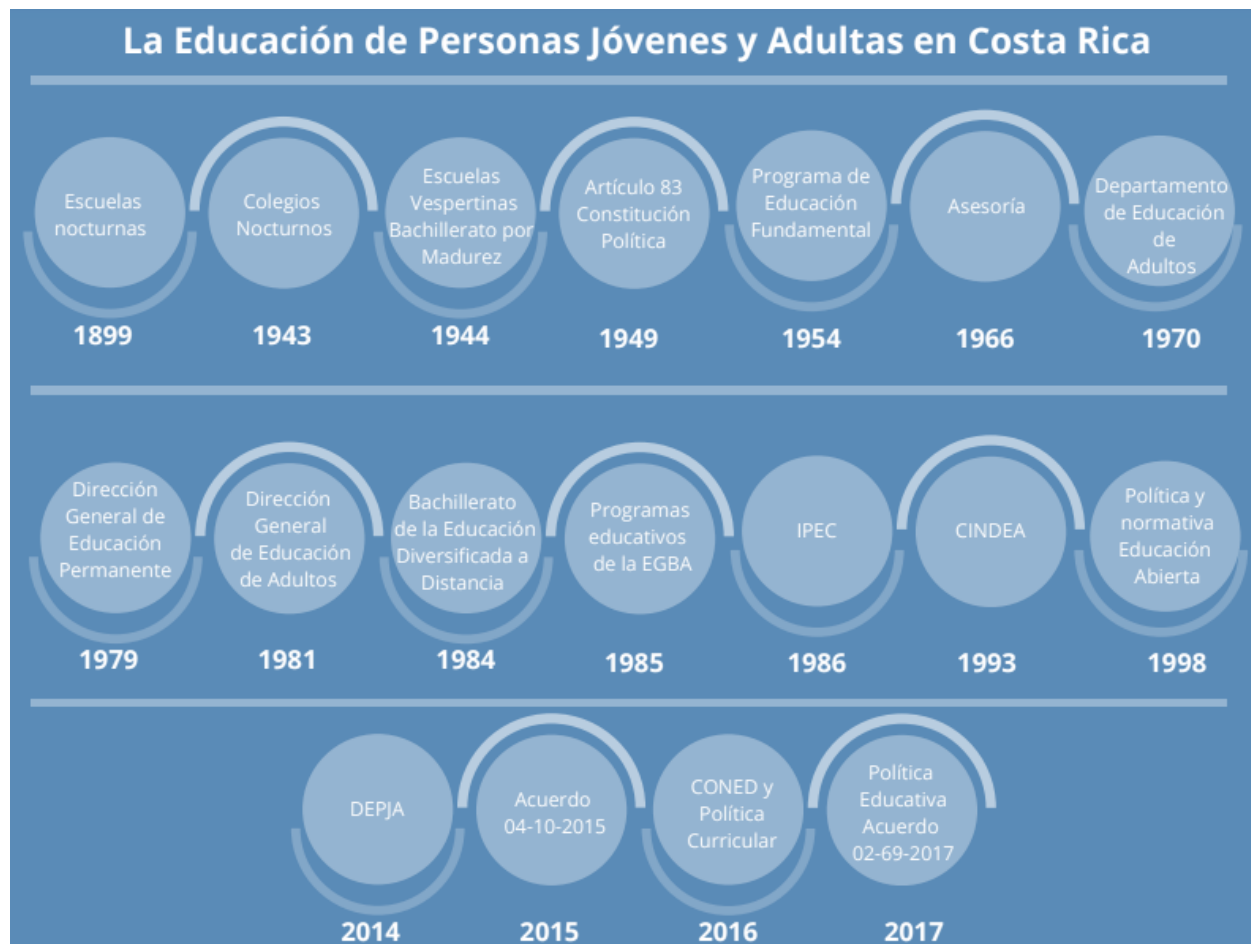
La Educación de Personas Jóvenes y Adultas en Costa Rica

Escuelas nocturnas
1899

Colegios Nocturnos
1943

Escuelas Vespertinas Bachillerato por Madurez
1944

Artículo 83 Constitución Política
1949

Programa de Educación Fundamental
1954

Asesoría
1966

Departamento de Educación de Adultos
1970

Dirección General de Educación Permanente
1979

Dirección General de Educación de Adultos
1981

Bachillerato de la Educación Diversificada a Distancia
1984

Programas educativos de la EGBA
1985

IPEC
1986

CINDEA
1993

Política y normativa Educación Abierta
1998

DEPJA
2014

Acuerdo 04-10-2015
2015

CONED y Política Curricular
2016

Política Educativa Acuerdo 02-69-2017
2017